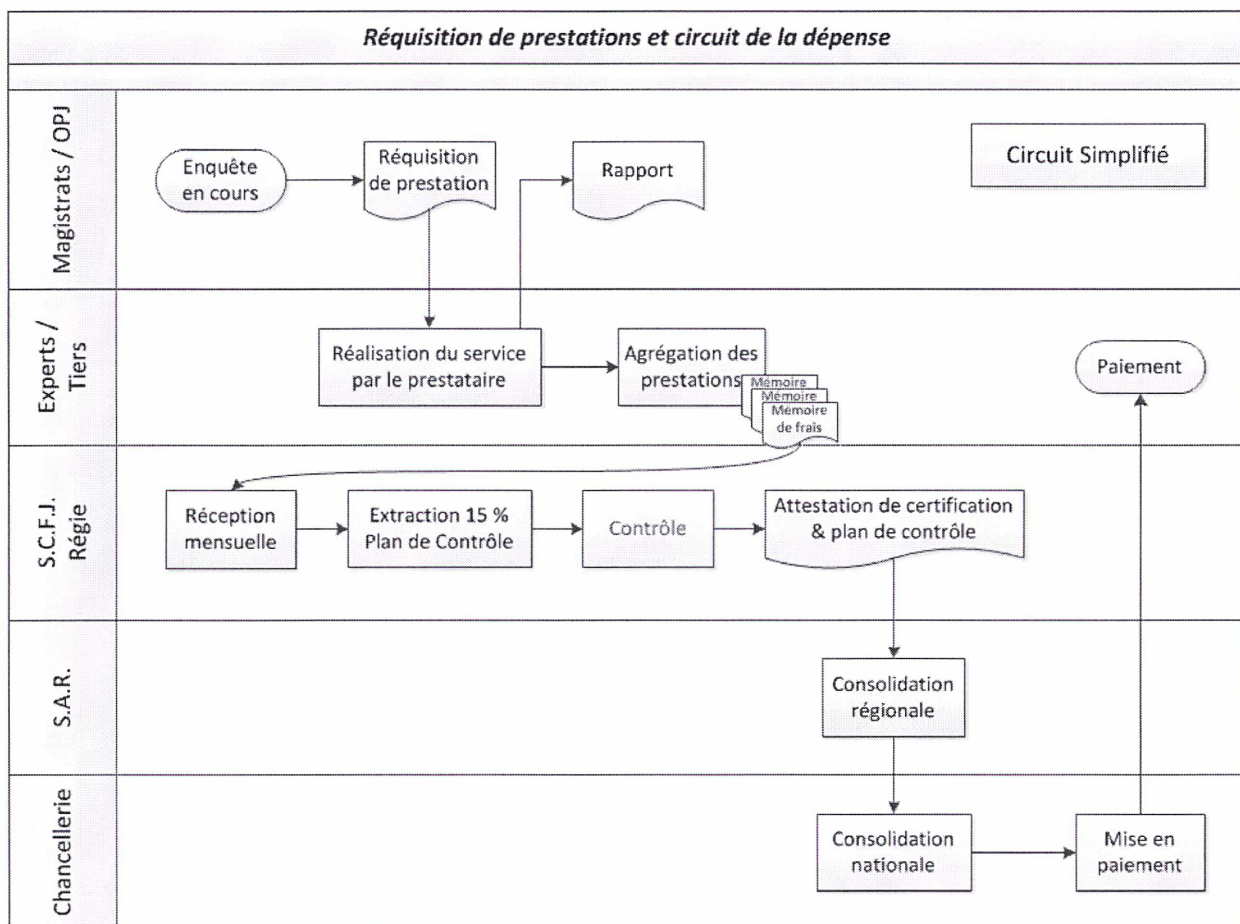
Réquisition de prestations et circuit de la dépense

Magistrats / OPJ

Enquête en cours

Réquisition de prestation

Rapport

Circuit Simplifié

Experts / Tiers

Réalisation du service par le prestataire

Agrégation des prestations

Mémoire

Mémoire

Mémoire de frais

Paiement

S.C.F.J. Régie

Réception mensuelle

Extraction 15 % Plan de Contrôle

Contrôle

Attestation de certification & plan de contrôle

S.A.R.

Consolidation régionale

Chancellerie

Consolidation nationale

Mise en paiement